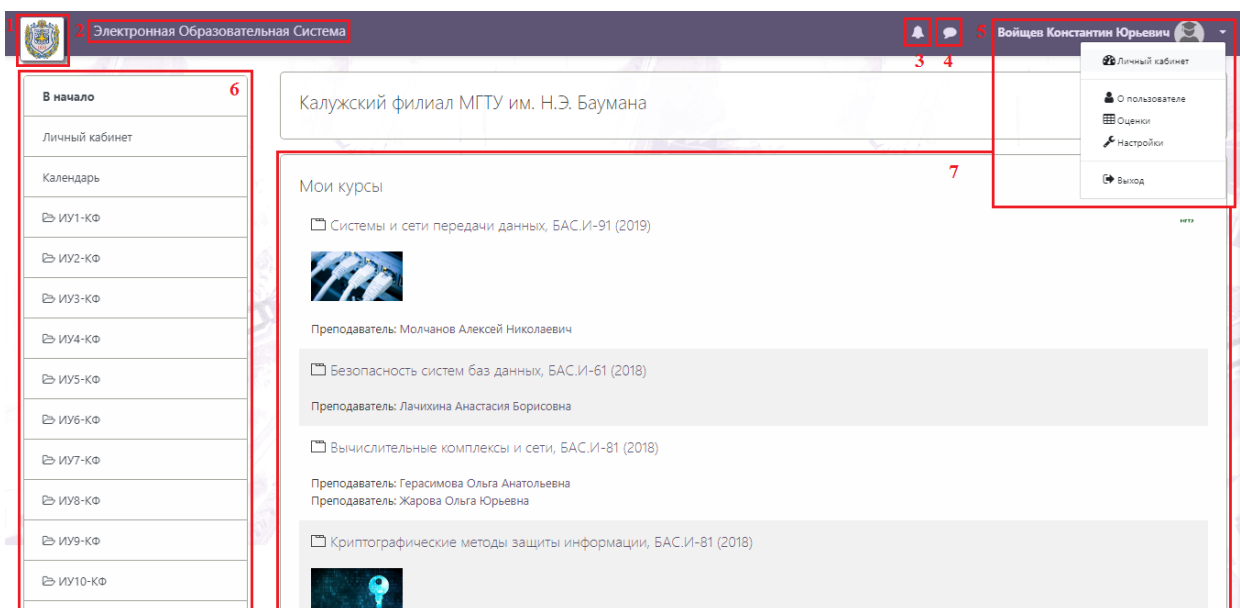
1 2 Электронная Образовательная Система

3 4 5 Войщев Константин Юрьевич

Личный кабинет

О пользователе

Оценки

Настройки

Выход

6

В начало

Личный кабинет

Календарь

ИУ1-КФ

ИУ2-КФ

ИУ3-КФ

ИУ4-КФ

ИУ5-КФ

ИУ6-КФ

ИУ7-КФ

ИУ8-КФ

ИУ9-КФ

ИУ10-КФ

Калужский филиал МГТУ им. Н.Э. Баумана

7

Мои курсы

Системы и сети передачи данных, БАС.И-91 (2019)

Преподаватель: Молчанов Алексей Николаевич

Безопасность систем баз данных, БАС.И-61 (2018)

Преподаватель: Лачихина Анастасия Борисовна

Вычислительные комплексы и сети, БАС.И-81 (2018)

Преподаватель: Герасимова Ольга Анатольевна
Преподаватель: Жарова Ольга Юрьевна

Криптографические методы защиты информации, БАС.И-81 (2018)